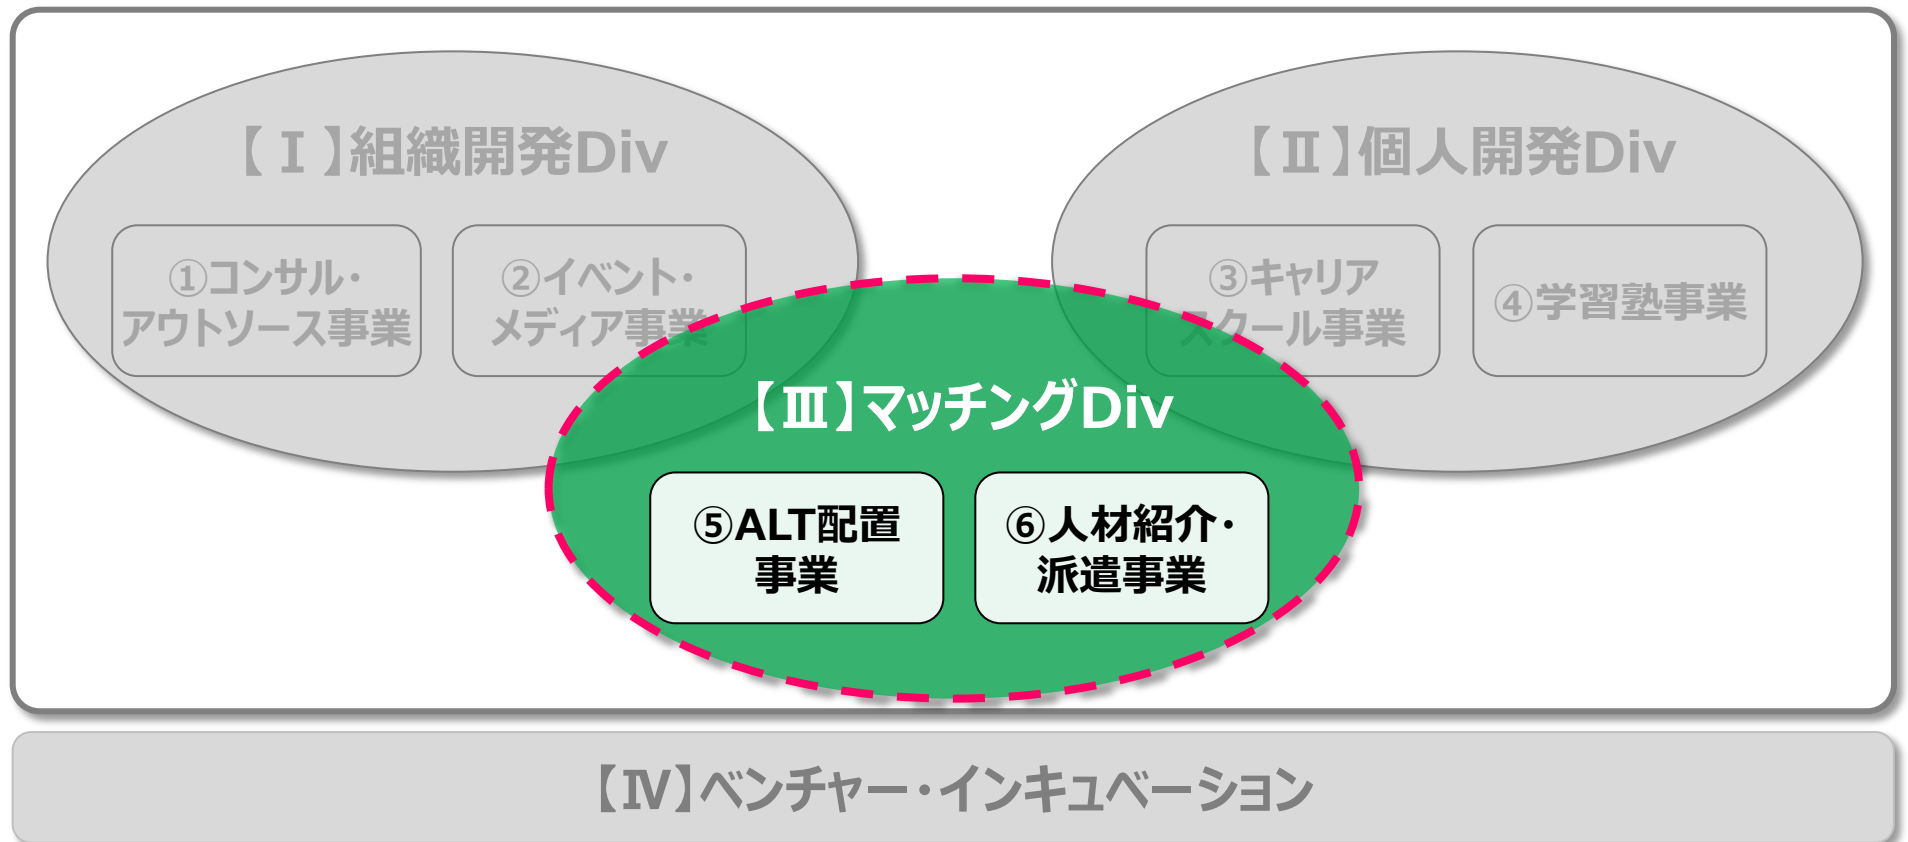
【Ⅰ】組織開発Div

①コンサル・アウトソース事業

②イベント・メディア事業

【Ⅱ】個人開発Div

③キャリアスクール事業

④学習塾事業

【Ⅲ】マッチングDiv

⑤ALT配置事業

⑥人材紹介・派遣事業

【Ⅳ】ベンチャー・インキュベーション